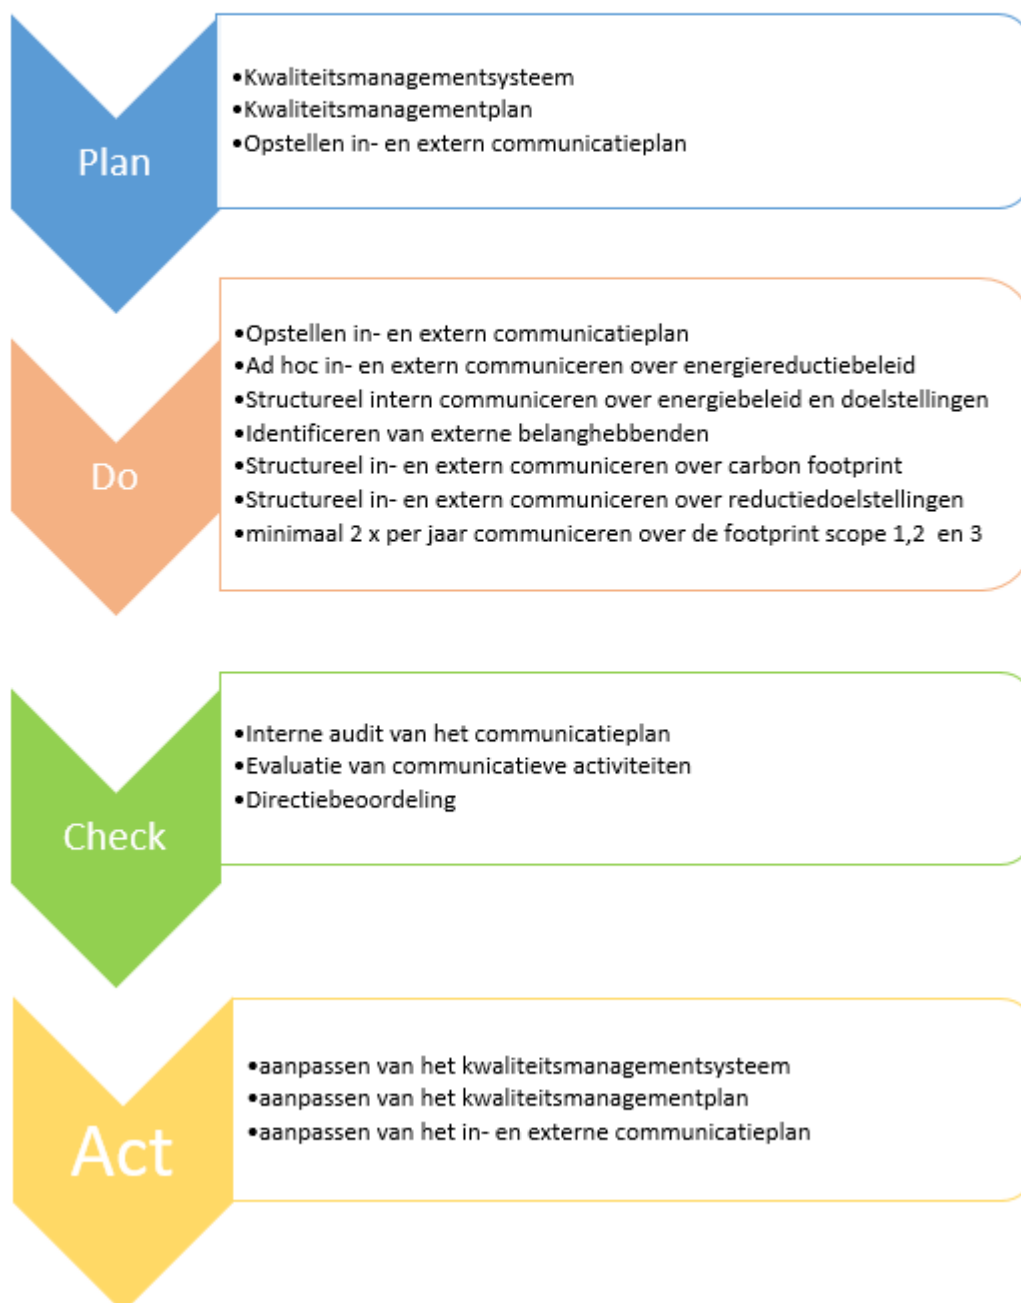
Plan

•Kwaliteitsmanagementsysteem
•Kwaliteitsmanagementplan
•Opstellen in- en extern communicatieplan

Do

•Opstellen in- en extern communicatieplan
•Ad hoc in- en extern communiceren over energiereductiebeleid
•Structureel intern communiceren over energiebeleid en doelstellingen
•Identificeren van externe belanghebbenden
•Structureel in- en extern communiceren over carbon footprint
•Structureel in- en extern communiceren over reductiedoelstellingen
•minimaal 2 x per jaar communiceren over de footprint scope 1,2 en 3

Check

•Interne audit van het communicatieplan
•Evaluatie van communicatieve activiteiten
•Directiebeoordeling

Act

•aanpassen van het kwaliteitsmanagementsysteem
•aanpassen van het kwaliteitsmanagementplan
•aanpassen van het in- en externe communicatieplan